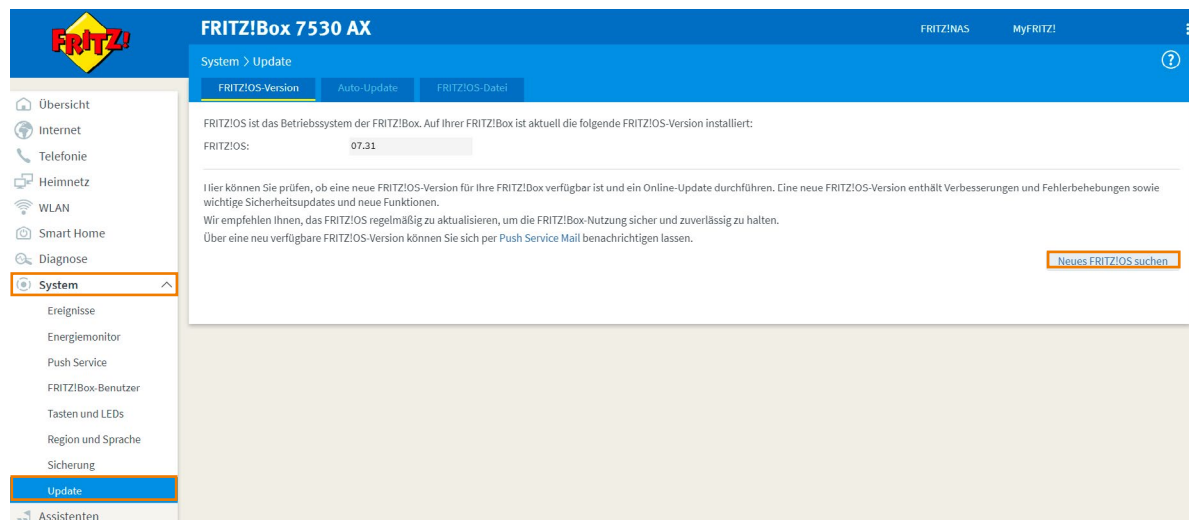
FRITZ!

FRITZ!Box 7530 AX

FRITZ!NAS MyFRITZ!

System > Update

?

FRITZ!OS-Version Auto-Update FRITZ!OS-Datei

Übersicht
Internet
Telefonie
Heimnetz
WLAN
Smart Home
Diagnose
System
Ereignisse
Energiemonitor
Push Service
FRITZ!Box-Benutzer
Tasten und LEDs
Region und Sprache
Sicherung
Update
Assistenten

FRITZ!OS ist das Betriebssystem der FRITZ!Box. Auf Ihrer FRITZ!Box ist aktuell die folgende FRITZ!OS-Version installiert:

FRITZ!OS: 07.31

Hier können Sie prüfen, ob eine neue FRITZ!OS-Version für Ihre FRITZ!Box verfügbar ist und ein Online-Update durchführen. Eine neue FRITZ!OS-Version enthält Verbesserungen und Fehlerbehebungen sowie wichtige Sicherheitsupdates und neue Funktionen.

Wir empfehlen Ihnen, das FRITZ!OS regelmäßig zu aktualisieren, um die FRITZ!Box-Nutzung sicher und zuverlässig zu halten.

Über eine neu verfügbare FRITZ!OS-Version können Sie sich per Push Service Mail benachrichtigen lassen.

Neues FRITZ!OS suchen